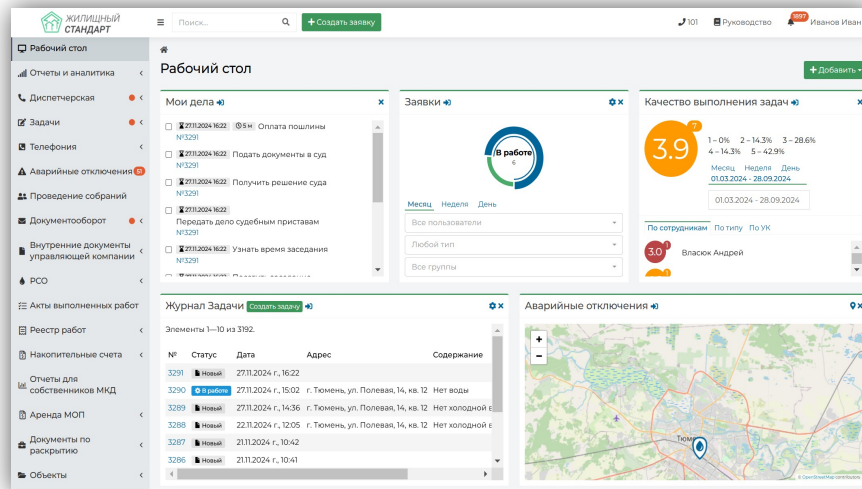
ЖИЛИЩНЫЙ СТАНДАРТ

Поиск...

+ Создать заявку

101 Руководство 1697 Иванов Иван

Рабочий стол
Отчеты и аналитика
Диспетчерская
Задачи
Телефония
Аварийные отключения 15
Проведение собраний
Документооборот
Внутренние документы управляющей компании
РСО
Акты выполненных работ
Реестр работ
Накопительные счета
Отчеты для собственников МКД
Аренда МОП
Документы по раскрытию
Объекты

Рабочий стол

+ Добавить

Мои дела

27.11.2024 16:22 5 ч Оплата пошлины
№3291

27.11.2024 16:22 Подать документы в суд
№3291

27.11.2024 16:22 Получить решение суда
№3291

27.11.2024 16:22
Передать дело судебным приставам
№3291

27.11.2024 16:22 Узнать время заседания
№3291

Заявки

В работе
6

Месяц Неделя День

Все пользователи

Любой тип

Все группы

Качество выполнения задач

3.9 7

1 – 0% 2 – 14.3% 3 – 28.6%
4 – 14.3% 5 – 42.9%

Месяц Неделя День
01.03.2024 - 28.09.2024

01.03.2024 - 28.09.2024

По сотрудникам По типу По УК

3.0 1 Власюк Андрей

Журнал Задачи Создать задачу

Элементы 1—10 из 3192.

| № | Статус | Дата | Адрес | Содержание |
|---|---|---|---|---|
| 3291 | Новый | 27.11.2024 г., 16:22 | | |
| 3290 | В работе | 27.11.2024 г., 15:02 | г. Тюмень, ул. Полевая, 14, кв. 12 | Нет воды |
| 3289 | Новый | 27.11.2024 г., 14:36 | г. Тюмень, ул. Полевая, 14, кв. 12 | Нет холодной в |
| 3288 | Новый | 22.11.2024 г., 12:05 | г. Тюмень, ул. Полевая, 14, кв. 12 | Нет холодной в |
| 3287 | Новый | 21.11.2024 г., 10:42 | | |
| 3286 | Новый | 21.11.2024 г., 10:41 | | |

Аварийные отключения

Тюм

© OpenStreetMap contributors